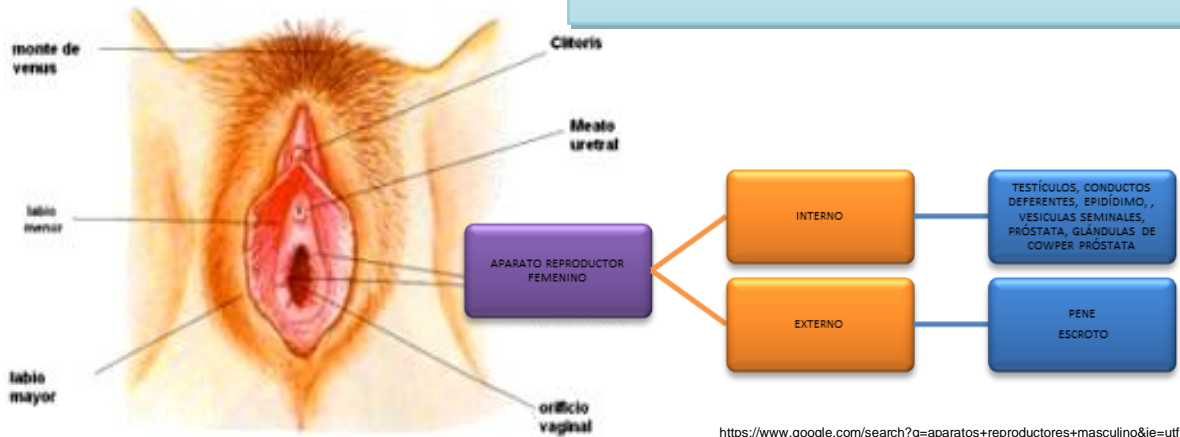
monte de venus

Clitoris

Meato uretral

labio menor

labio mayor

orificio vaginal

APARATO REPRODUCTOR FEMENINO

INTERNO

TESTÍCULOS, CONDUCTOS DEFERENTES, EPIDÍDIMO, , VESICULAS SEMINALES, PRÓSTATA, GLÁNDULAS DE COWPER PRÓSTATA

EXTERNO

PENE
ESCROTO

https://www.google.com/search?q=aparatos+reproductores+masculino&ie=utf